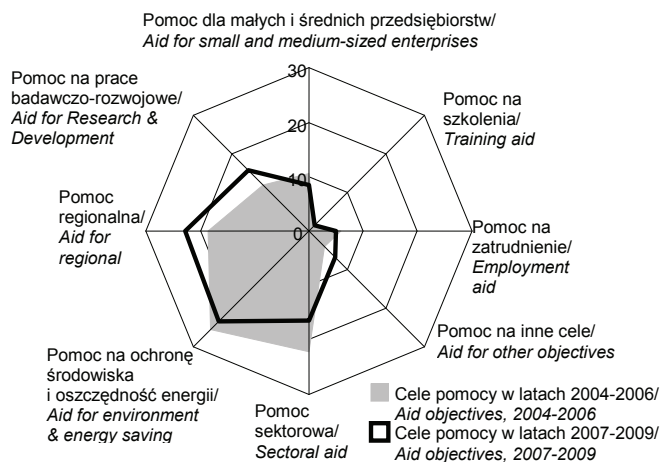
Pomoc dla małych i średnich przedsiębiorstw/
*Aid for small and medium-sized enterprises*

30
20
10
0

Pomoc na prace badawczo-rozwojowe/
*Aid for Research & Development*

Pomoc na szkolenia/
*Training aid*

Pomoc regionalna/
*Aid for regional*

Pomoc na zatrudnienie/
*Employment aid*

Pomoc na inne cele/
*Aid for other objectives*

Pomoc na ochronę środowiska i oszczędność energii/
*Aid for environment & energy saving*

Pomoc sektorowa/
*Sectoral aid*

Cele pomocy w latach 2004-2006/
*Aid objectives, 2004-2006*

Cele pomocy w latach 2007-2009/
*Aid objectives, 2007-2009*